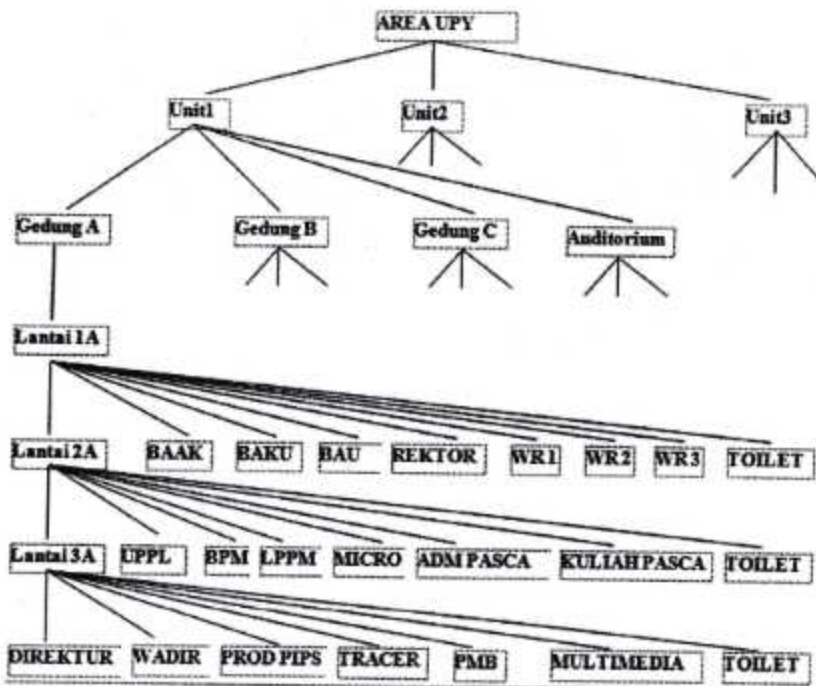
AREA UPY

Unit1

Unit2

Unit3

Gedung A

Gedung B

Gedung C

Auditorium

Lantai 1A

Lantai 2A

BAAK

BAKU

BAU

REKTOR

WR1

WR2

WR3

TOILET

Lantai 3A

UPPL

BPM

LPPM

MICRO

ADM PASCA

KULIAH PASCA

TOILET

DIREKTUR

WADIR

PROD PIPS

TRACER

PMB

MULTIMEDIA

TOILET